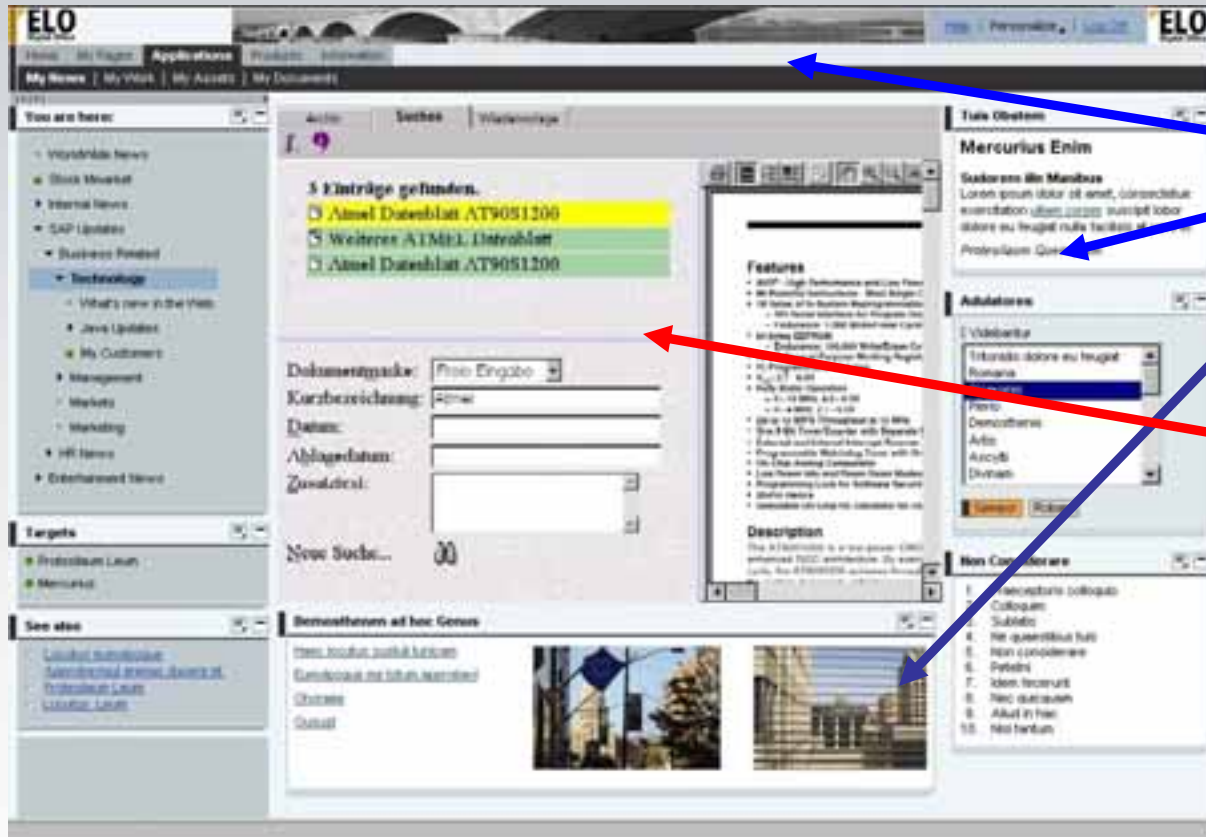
ELO

Help | Personalize | Log Off

ELO

Home | My Pages | Applications | Products | Information

My News | My Work | My Assets | My Documents

You are here:

Worldwide News
Stock Market
Internal News
SAP Updates
Business Related
Technologie
What's new in the Web
Java Updates
My Customers
Management
Markets
Marketing
HR News
Entertainment News

Targets

Protocolaum Leum
Mercurius

See also

Locutus sumusque
Abendmahl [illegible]
Protocolaum Leum
Locutus Leum

Archiv | Suchen | Wiedervorlage

3 Einträge gefunden.
Atmel Datenblatt AT90S1200
Weiteres ATMEL Datenblatt
Atmel Datenblatt AT90S1200

Features

Description

Dokumentmaske: Freie Eingabe
Kurzbezeichnung: Atmel
Datum:
Ablagedatum:
Zusatztext:

Neue Suche...

Demosthenem ad hoc Genus

Haec locutus sustulit tunicam
Eundoque ne totum agendum
Chonala
Quoad

Tuis Obetem

Mercurius Enim

Sudorem illo Manibus
Lorem ipsum dolor sit amet, consectetuer exercitation ullam corper suscipit lobor dolore eu feugiat nulla facilisis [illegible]

Protocolaum Quod

Adulatores

Videbantur

Tritonalo dolore eu feugiat
Romana
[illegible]
Pedo
Demosthenis
Artis
Ascolti
Divinam

Senden | Reset

Non Considerare

1. Praeceptoris colloquio
2. Colloquam
3. Subtilis
4. Ne quaeritibus tuis
5. Non considerare
6. Petelni
7. Idem fecerunt
8. Nec quicquam
9. Aliud in hac
10. Nisi tantum